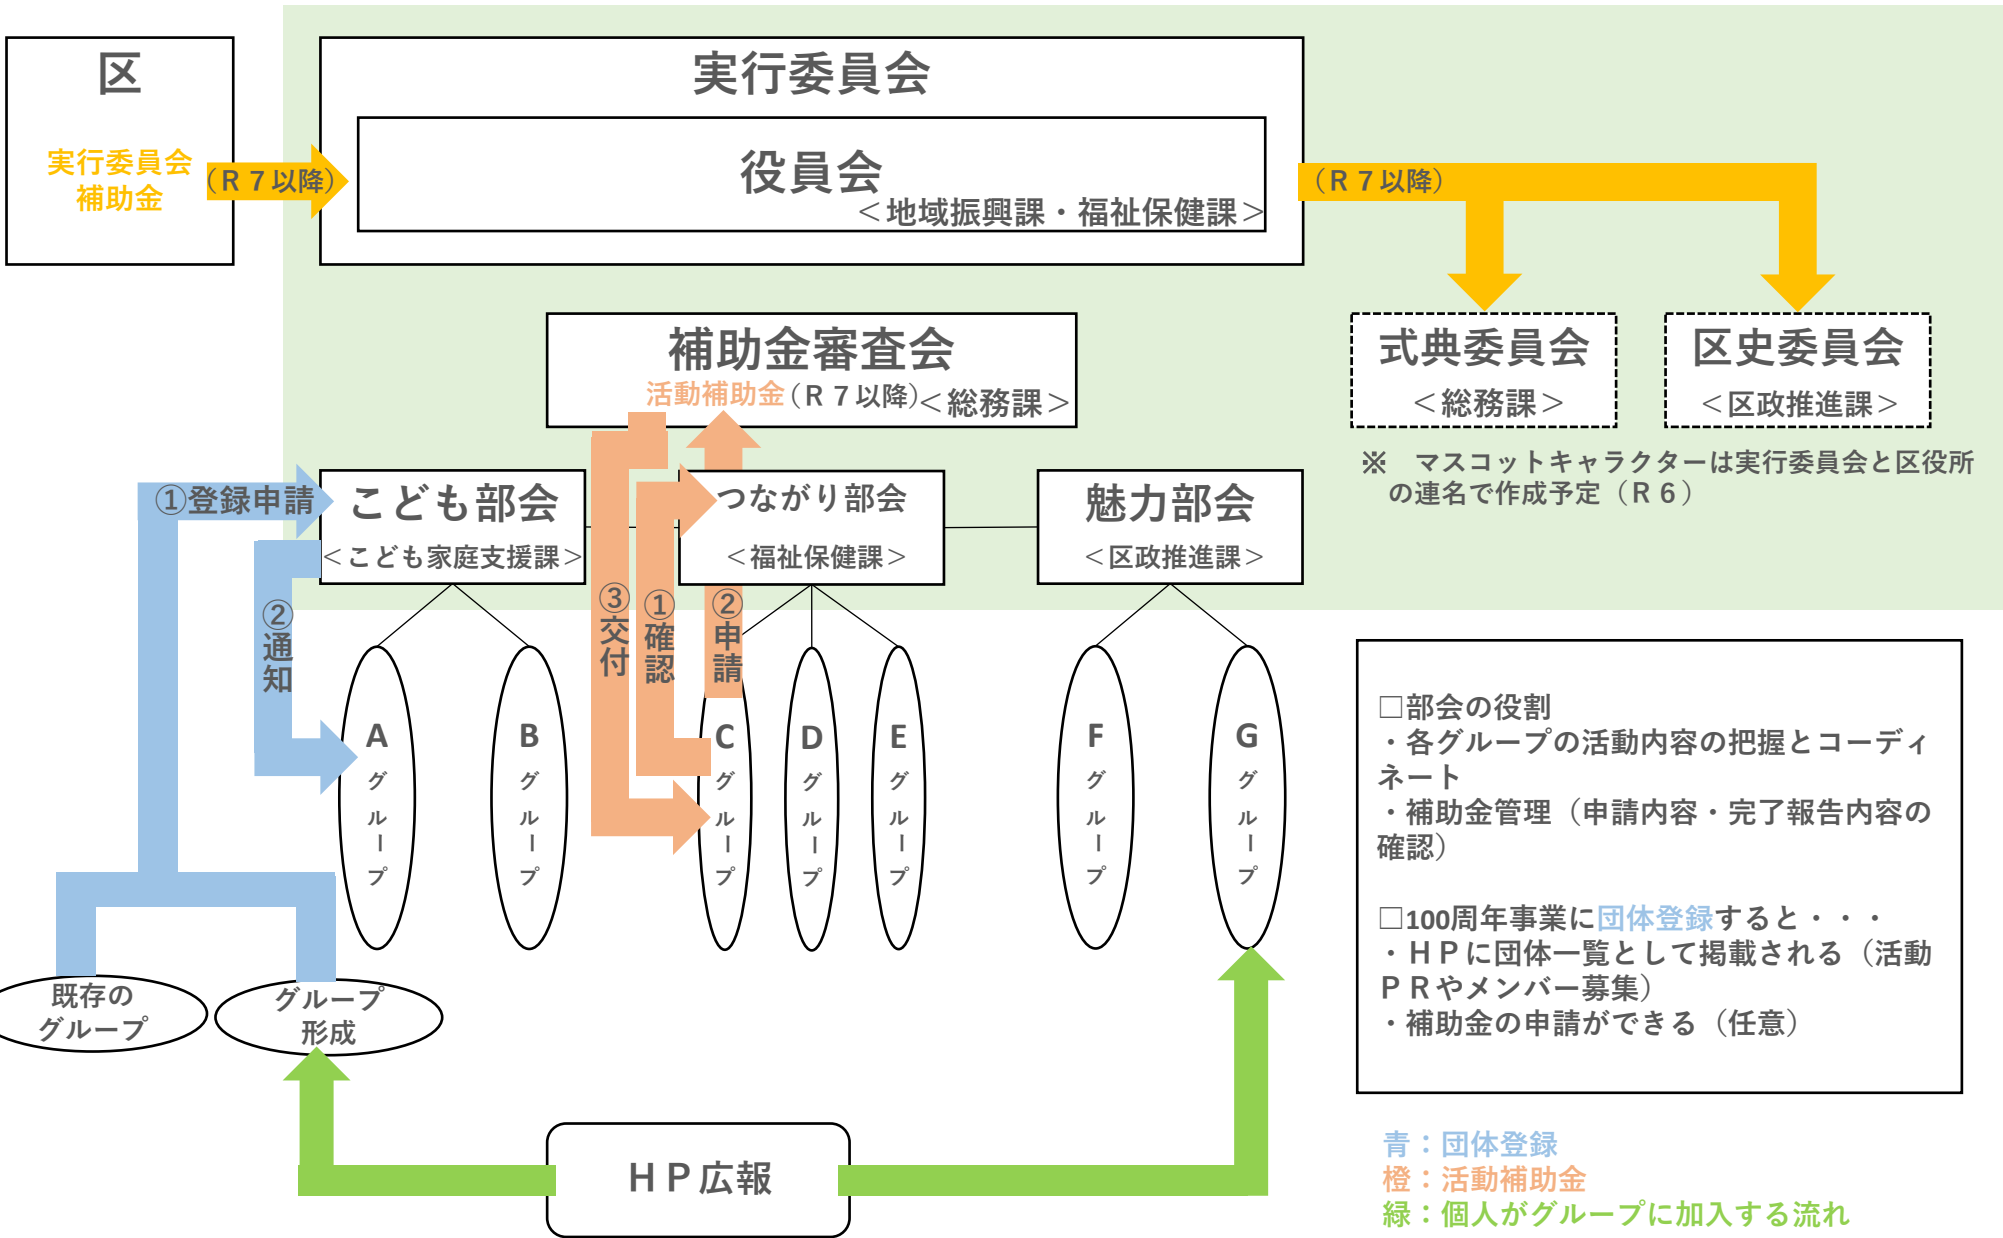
区

実行委員会
補助金

（R７以降）

実行委員会

役員会
＜地域振興課・福祉保健課＞

（R７以降）

補助金審査会
活動補助金（R７以降）＜総務課＞

式典委員会
＜総務課＞

区史委員会
＜区政推進課＞

※　マスコットキャラクターは実行委員会と区役所の連名で作成予定（R６）

①登録申請

こども部会
＜こども家庭支援課＞

つながり部会
＜福祉保健課＞

魅力部会
＜区政推進課＞

②通知

③交付

①確認

②申請

A グループ

B グループ

C グループ

D グループ

E グループ

F グループ

G グループ

既存の グループ

グループ 形成

HP広報

□部会の役割
・各グループの活動内容の把握とコーディネート
・補助金管理（申請内容・完了報告内容の確認）

□100周年事業に団体登録すると・・・
・HPに団体一覧として掲載される（活動PRやメンバー募集）
・補助金の申請ができる（任意）

青：団体登録
橙：活動補助金
緑：個人がグループに加入する流れ